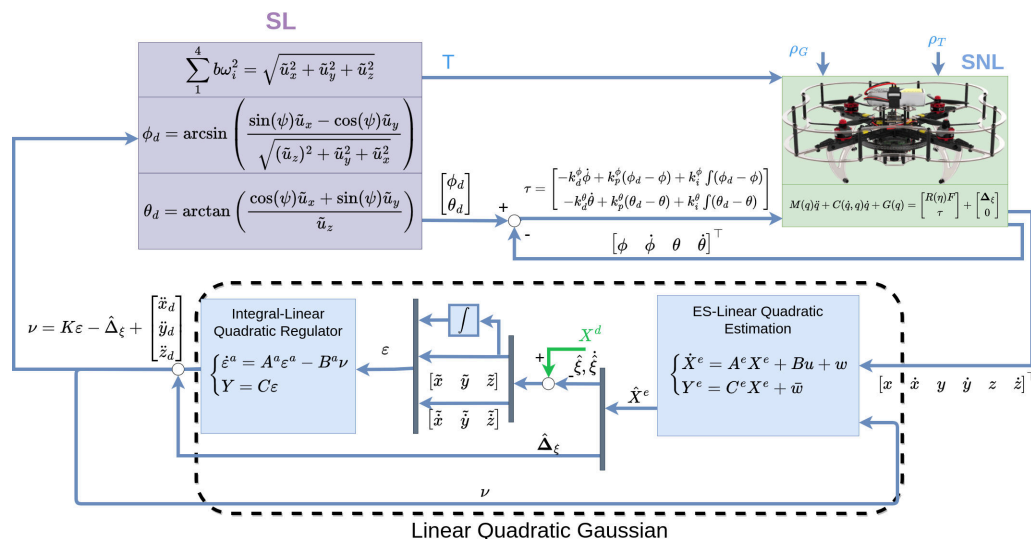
SL

$\sum_{1}^{4} b\omega_i^2 = \sqrt{\tilde{u}_x^2 + \tilde{u}_y^2 + \tilde{u}_z^2}$

$\phi_d = \arcsin\left(\frac{\sin(\psi)\tilde{u}_x - \cos(\psi)\tilde{u}_y}{\sqrt{(\tilde{u}_z)^2 + \tilde{u}_y^2 + \tilde{u}_x^2}}\right)$

$\theta_d = \arctan\left(\frac{\cos(\psi)\tilde{u}_x + \sin(\psi)\tilde{u}_y}{\tilde{u}_z}\right)$

T

$\rho_G$

$\rho_T$

SNL

$\begin{bmatrix}\phi_d \\ \theta_d\end{bmatrix}$

$\tau = \begin{bmatrix} -k_d^{\phi}\dot{\phi} + k_p^{\phi}(\phi_d - \phi) + k_i^{\phi}\int(\phi_d - \phi) \\ -k_d^{\theta}\dot{\theta} + k_p^{\theta}(\theta_d - \theta) + k_i^{\theta}\int(\theta_d - \theta) \end{bmatrix}$

$M(q)\ddot{q} + C(\dot{q}, q)\dot{q} + G(q) = \begin{bmatrix} R(\eta)F \\ \tau \end{bmatrix} + \begin{bmatrix} \Delta_{\xi} \\ 0 \end{bmatrix}$

+

-

$[\phi \quad \dot{\phi} \quad \theta \quad \dot{\theta}]^{\top}$

$\nu = K\varepsilon - \hat{\Delta}_{\xi} + \begin{bmatrix}\ddot{x}_d \\ \ddot{y}_d \\ \ddot{z}_d\end{bmatrix}$

Integral-Linear Quadratic Regulator

$\begin{cases}\dot{\varepsilon}^a = A^a\varepsilon^a - B^a\nu \\ Y = C\varepsilon\end{cases}$

$\varepsilon$

$\int$

$[\tilde{x} \quad \tilde{y} \quad \tilde{z}]$

$[\dot{\tilde{x}} \quad \dot{\tilde{y}} \quad \dot{\tilde{z}}]$

$X^d$

+

-

$\hat{\xi}, \dot{\hat{\xi}}$

$\hat{X}^e$

ES-Linear Quadratic Estimation

$\begin{cases}\dot{X}^e = A^eX^e + Bu + w \\ Y^e = C^eX^e + \bar{w}\end{cases}$

$[x \quad \dot{x} \quad y \quad \dot{y} \quad z \quad \dot{z}]^{\top}$

$\hat{\Delta}_{\xi}$

$\nu$

Linear Quadratic Gaussian